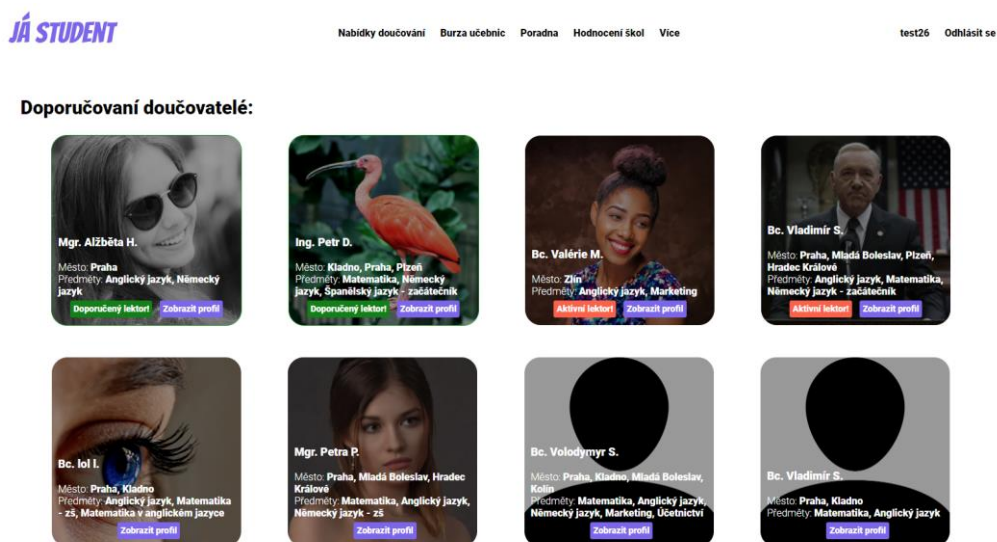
JÁ STUDENT

Nabídky doučování Burza učebnic Poradna Hodnocení škol Více

test26 Odhlásit se

Doporučovaní doučovatelé:

Mgr. Alžběta H.
Město: Praha
Předměty: Anglický jazyk, Německý jazyk
Doporučený lektor! Zobrazit profil

Ing. Petr D.
Město: Kladno, Praha, Plzeň
Předměty: Matematika, Německý jazyk, Španělský jazyk - začátečník
Doporučený lektor! Zobrazit profil

Bc. Valérie M.
Město: Zlín
Předměty: Anglický jazyk, Marketing
Aktivní lektor! Zobrazit profil

Bc. Vladimír S.
Město: Praha, Mladá Boleslav, Plzeň, Hradec Králové
Předměty: Anglický jazyk, Matematika, Německý jazyk - začátečník
Aktivní lektor! Zobrazit profil

Bc. lol l.
Město: Praha, Kladno
Předměty: Anglický jazyk, Matematika - zš, Matematika v anglickém jazyce
Zobrazit profil

Mgr. Petra P.
Město: Praha, Mladá Boleslav, Hradec Králové
Předměty: Matematika, Anglický jazyk, Německý jazyk - zš
Zobrazit profil

Bc. Volodymyr S.
Město: Praha, Kladno, Mladá Boleslav, Kolín
Předměty: Matematika, Anglický jazyk, Německý jazyk, Marketing, Účetnictví
Zobrazit profil

Bc. Vladimír S.
Město: Praha, Kladno
Předměty: Matematika, Anglický jazyk
Zobrazit profil